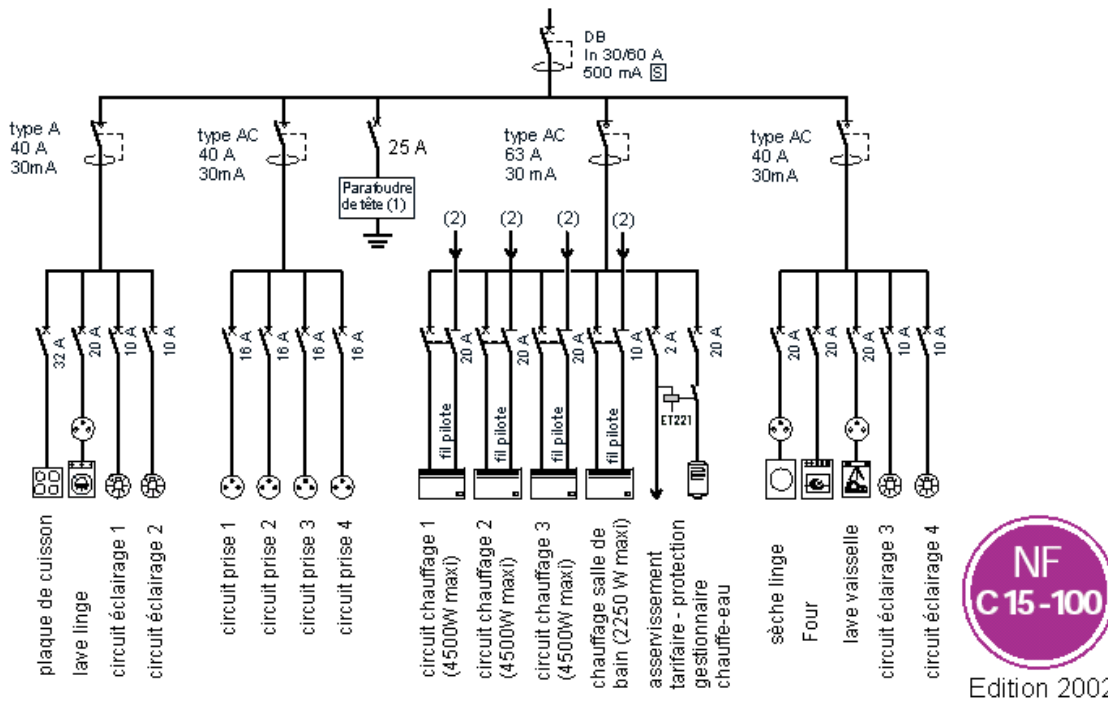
DB
In 30/60 A
500 mA S

type A
40 A
30mA

type AC
40 A
30mA

25 A

Parafoudre de tête (1)

type AC
63 A
30 mA

type AC
40 A
30mA

(2) (2) (2) (2)

32 A 20 A 10 A 10 A

16 A 16 A 16 A 16 A

20 A 20 A 20 A 10 A 2 A 20 A

20 A 20 A 20 A 10 A 10 A

fil pilote fil pilote fil pilote fil pilote

ET221

plaque de cuisson
lave linge
circuit éclairage 1
circuit éclairage 2

circuit prise 1
circuit prise 2
circuit prise 3
circuit prise 4

circuit chauffage 1 (4500W maxi)
circuit chauffage 2 (4500W maxi)
circuit chauffage 3 (4500W maxi)
chauffage salle de bain (2250 W maxi)
asservissement tarifaire - protection gestionnaire
chauffe-eau

sèche linge
Four
lave vaisselle
circuit éclairage 3
circuit éclairage 4

NF
C 15-100
Edition 2002